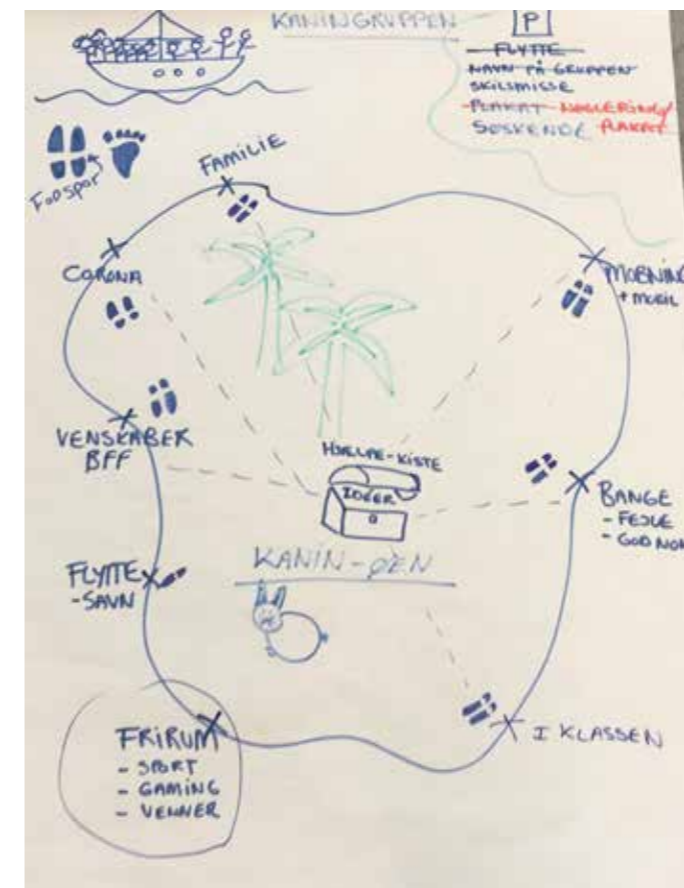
KANINGRUPPEN

P

FLYTTE
NAVN PÅ GRUPPEN
SKILSMISSE
PLAKAT NØGLERING
SØSKENDE PLAKAT

Fodspor

FAMILIE

CORONA

MOBNING
+ MOBIL

VENSKABER
BFF

HJÆLPE-KISTE
IDEER

BANGE
- FEJLE
- GOD NOK

FLYTTE
- SAVN

KANIN-ØEN

FRIRUM
- SPORT
- GAMING
- VENNER

I KLASSEN